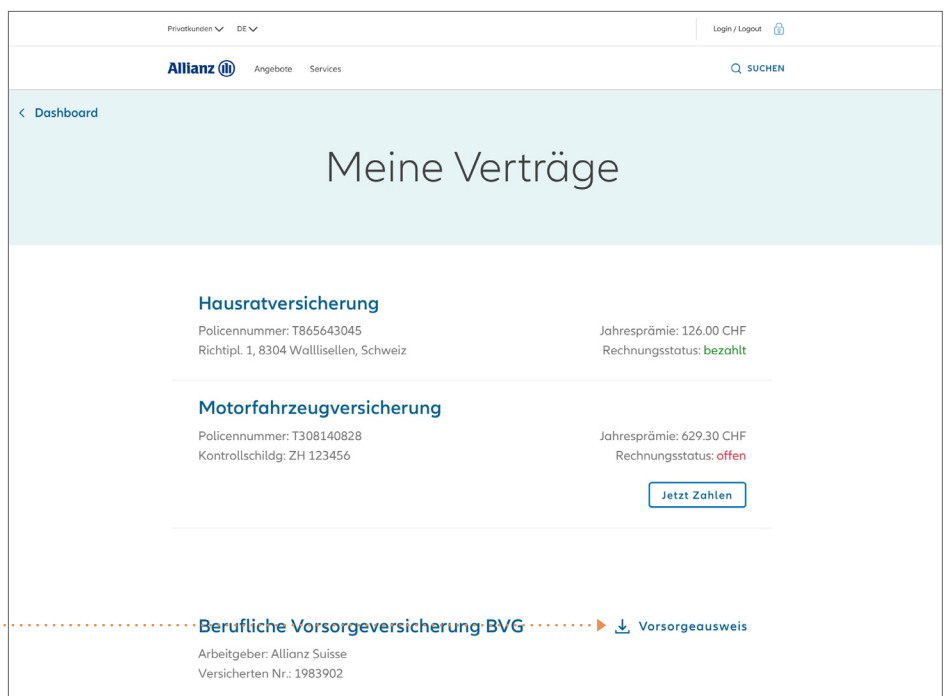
Privatkunden DE

Login / Logout

Allianz

Angebote Services

SUCHEN

< Dashboard

Meine Verträge

Hausratversicherung

Policennummer: T865643045
Richtipl. 1, 8304 Wallisellen, Schweiz

Jahresprämie: 126.00 CHF
Rechnungsstatus: bezahlt

Motorfahrzeugversicherung

Policennummer: T308140828
Kontrollschildg: ZH 123456

Jahresprämie: 629.30 CHF
Rechnungsstatus: offen

Jetzt Zahlen

Berufliche Vorsorgeversicherung BVG

Vorsorgeausweis

Arbeitgeber: Allianz Suisse
Versicherten Nr.: 1983902